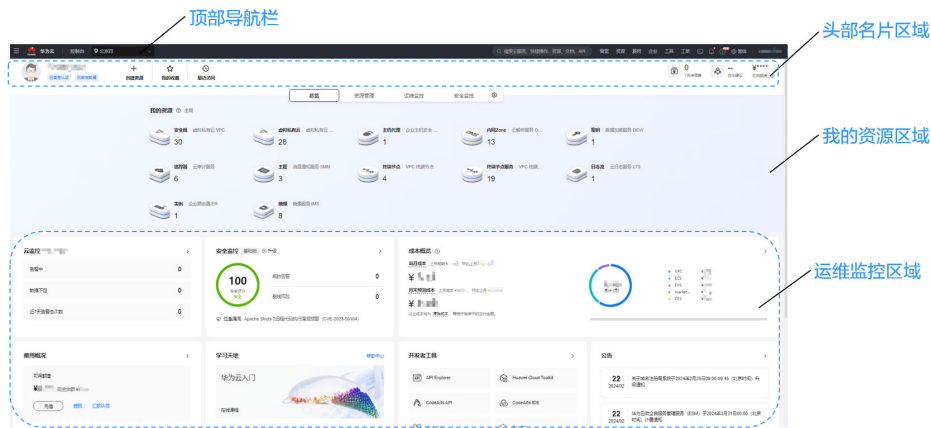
顶部导航栏

头部名片区域

我的资源区域

运维监控区域

华为云 控制台 北京四

首页 资源 费用 企业 工具 工单 备案

+ 创建资源 我的收藏 最近访问

0 待处理工单

首页 资源管理 运维监控 安全监控

我的资源 全局

安全组 虚拟私有云 VPC 30

虚拟私有云 28

主机代理 1

内网Zone 13

密钥 数据加密服务 DEW 1

选择器 6

主题 消息通知服务 SMN 3

终端节点 VPC 终端节点 4

终端节点服务 19

日志流 云日志服务 LTS 1

实例 1

镜像 镜像服务 IMS 8

云监控

告警中 0

数据不足 0

近7天告警总次数 0

安全监控 升级

100 安全评分

紧急漏洞 0

基线风险 0

成本概览

¥

¥

费用概况

可用额度

¥

充值 提醒 汇款认领

学习天地 帮助中心

华为云入门

开发者工具

API Explorer

Huawei Cloud Toolkit

CodeArts API

CodeArts IDE

公告

22 2024/02

22 2024/02